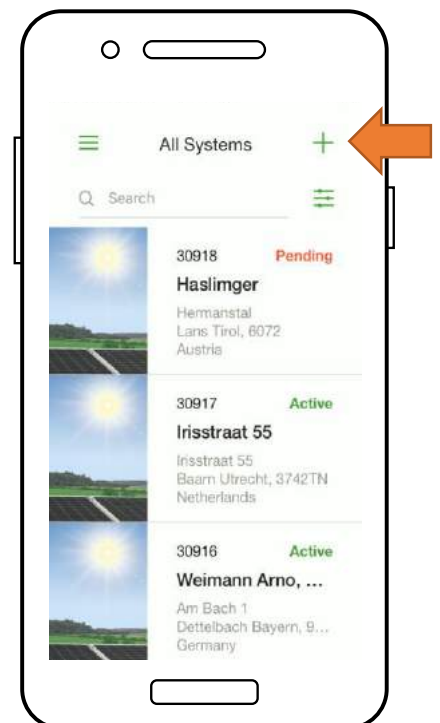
All Systems

Search

30918 Pending
Haslimger
Hermanstal
Lans Tirol, 6072
Austria

30917 Active
Irisstraat 55
Irisstraat 55
Baarn Utrecht, 3742TN
Netherlands

30916 Active
Weimann Arno, ...
Am Bach 1
Dettelbach Bayern, 9...
Germany